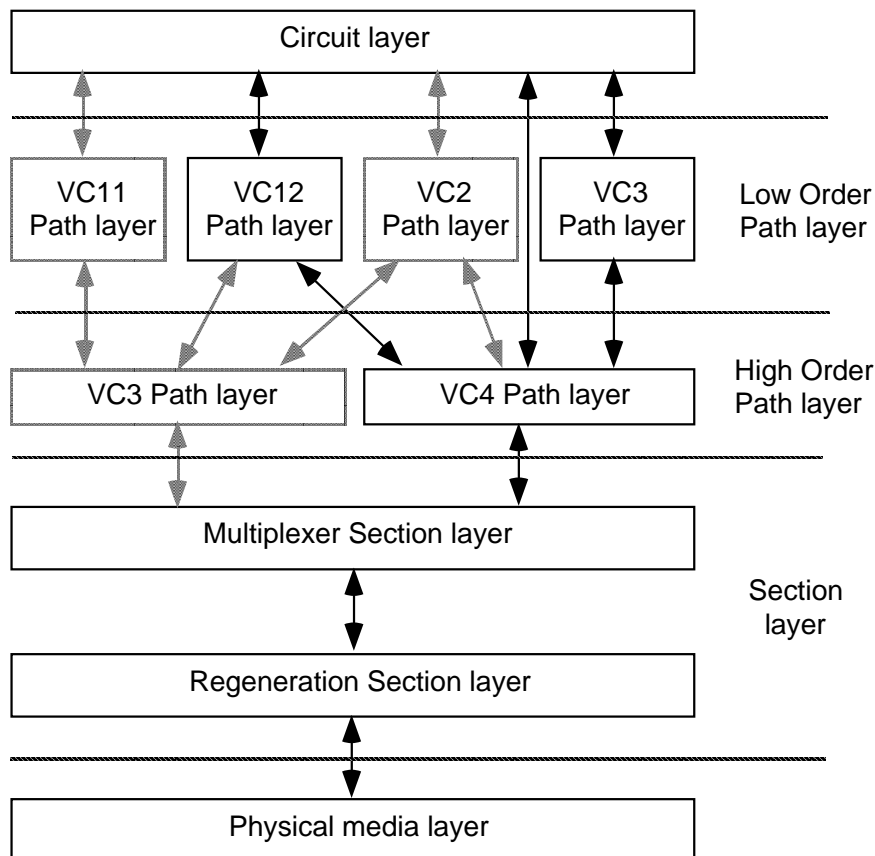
Circuit layer

VC11 Path layer

VC12 Path layer

VC2 Path layer

VC3 Path layer

Low Order Path layer

VC3 Path layer

VC4 Path layer

High Order Path layer

Multiplexer Section layer

Section layer

Regeneration Section layer

Physical media layer